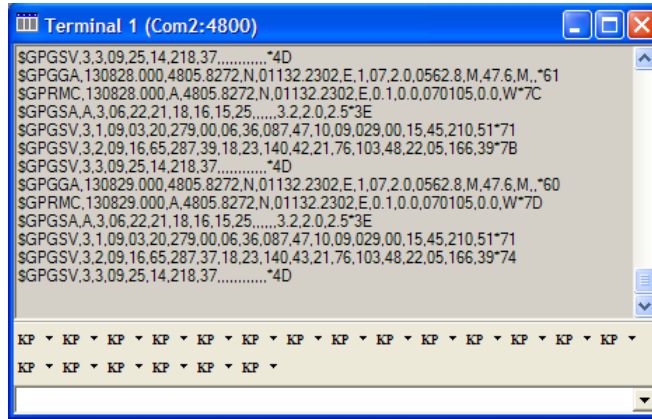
Terminal 1 (Com2:4800)

$GPGSV,3,3,09,25,14,218,37,,,,,,,,,,,,*4D
$GPGGA,130828.000,4805.8272,N,01132.2302,E,1,07,2.0,0562.8,M,47.6,M,,*61
$GPRMC,130828.000,A,4805.8272,N,01132.2302,E,0.1,0.0,070105,0.0,W*7C
$GPGSA,A,3,06,22,21,18,16,15,25,,,,,,3.2,2.0,2.5*3E
$GPGSV,3,1,09,03,20,279,00,06,36,087,47,10,09,029,00,15,45,210,51*71
$GPGSV,3,2,09,16,65,287,39,18,23,140,42,21,76,103,48,22,05,166,39*7B
$GPGSV,3,3,09,25,14,218,37,,,,,,,,,,,,*4D
$GPGGA,130829.000,4805.8272,N,01132.2302,E,1,07,2.0,0562.8,M,47.6,M,,*60
$GPRMC,130829.000,A,4805.8272,N,01132.2302,E,0.1,0.0,070105,0.0,W*7D
$GPGSA,A,3,06,22,21,18,16,15,25,,,,,,3.2,2.0,2.5*3E
$GPGSV,3,1,09,03,20,279,00,06,36,087,47,10,09,029,00,15,45,210,51*71
$GPGSV,3,2,09,16,65,287,37,18,23,140,43,21,76,103,48,22,05,166,39*74
$GPGSV,3,3,09,25,14,218,37,,,,,,,,,,,,*4D

KP KP KP KP KP KP KP KP KP KP KP KP KP KP
KP KP KP KP KP KP KP